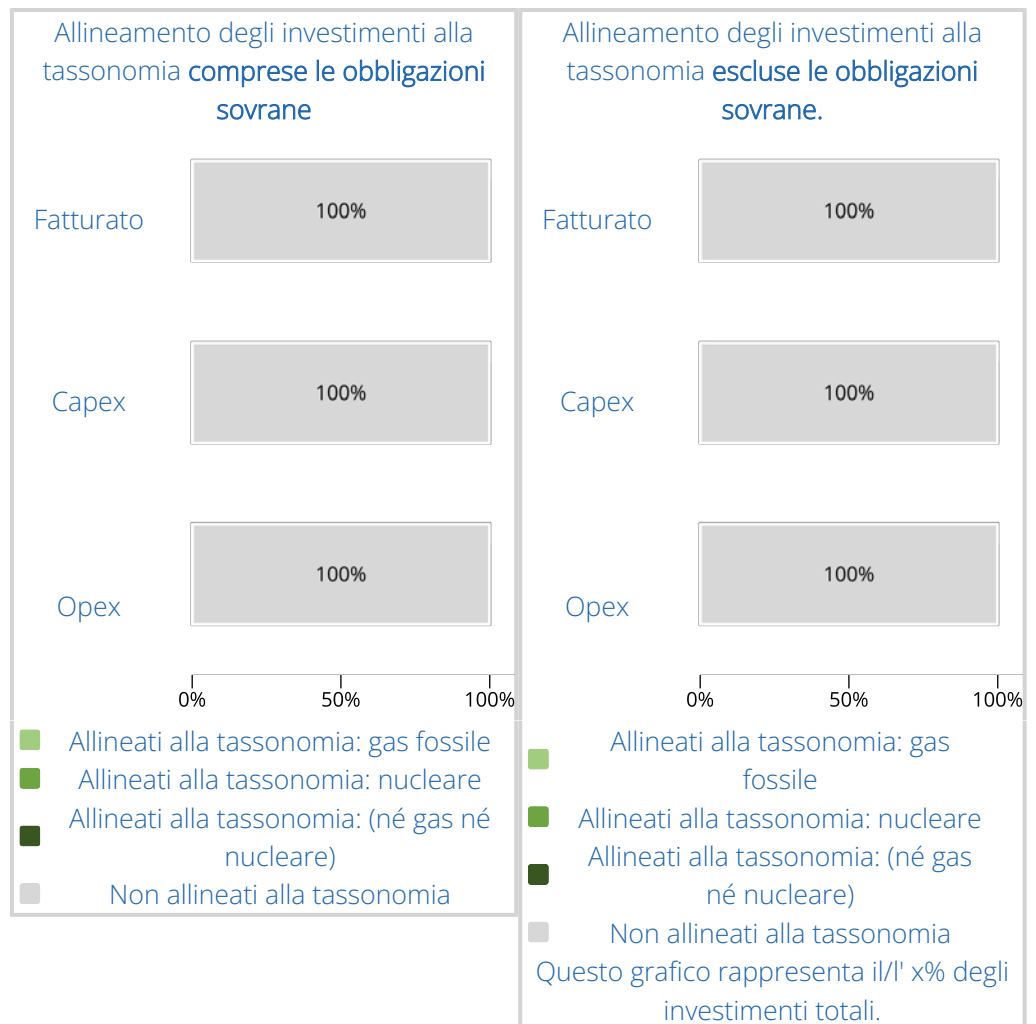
Allineamento degli investimenti alla tassonomia comprese le obbligazioni sovrane

Fatturato
100%

Capex
100%

Opex
100%

0%
50%
100%

Allineati alla tassonomia: gas fossile
Allineati alla tassonomia: nucleare
Allineati alla tassonomia: (né gas né nucleare)
Non allineati alla tassonomia

Allineamento degli investimenti alla tassonomia escluse le obbligazioni sovrane.

Fatturato
100%

Capex
100%

Opex
100%

0%
50%
100%

Allineati alla tassonomia: gas fossile
Allineati alla tassonomia: nucleare
Allineati alla tassonomia: (né gas né nucleare)
Non allineati alla tassonomia
Questo grafico rappresenta il/l' x% degli investimenti totali.